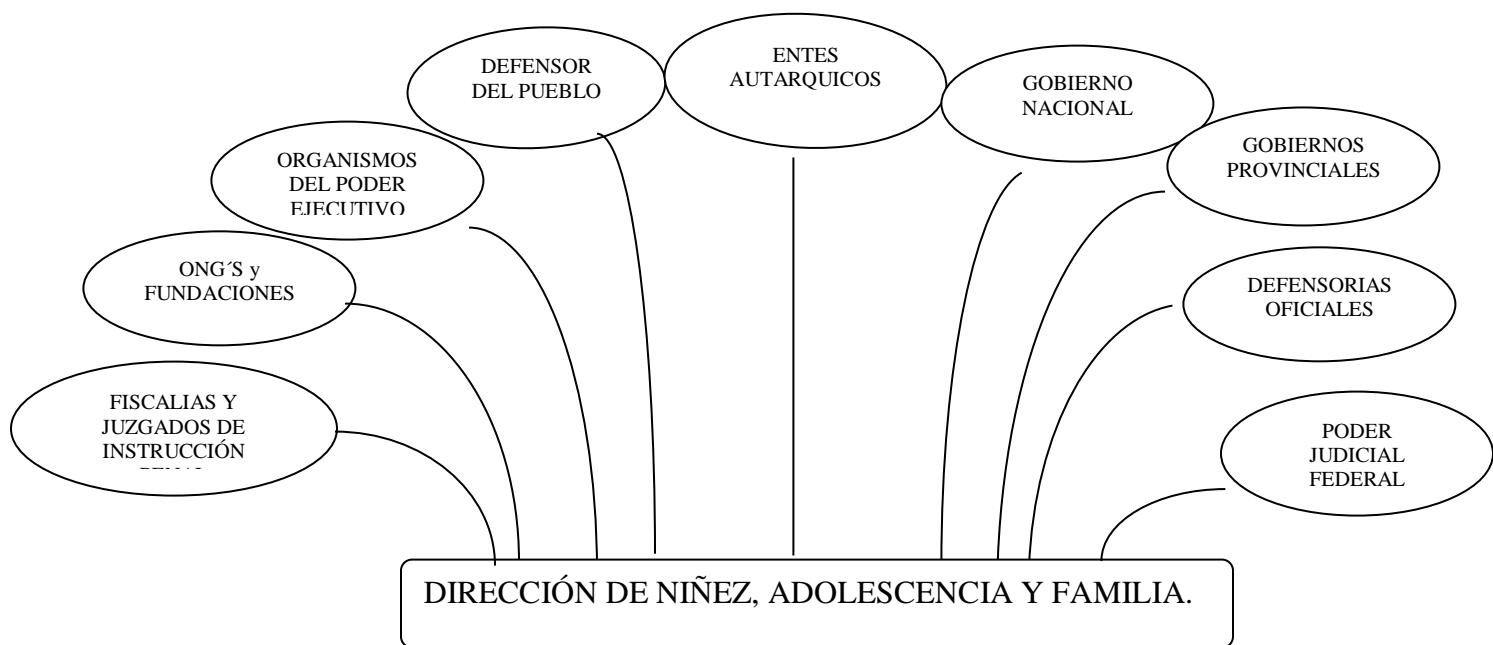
DEFENSOR DEL PUEBLO

ENTES AUTARQUICOS

GOBIERNO NACIONAL

ORGANISMOS DEL PODER EJECUTIVO

GOBIERNOS PROVINCIALES

ONG´S y FUNDACIONES

DEFENSORIAS OFICIALES

FISCALIAS Y JUZGADOS DE INSTRUCCIÓN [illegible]

PODER JUDICIAL FEDERAL

DIRECCIÓN DE NIÑEZ, ADOLESCENCIA Y FAMILIA.